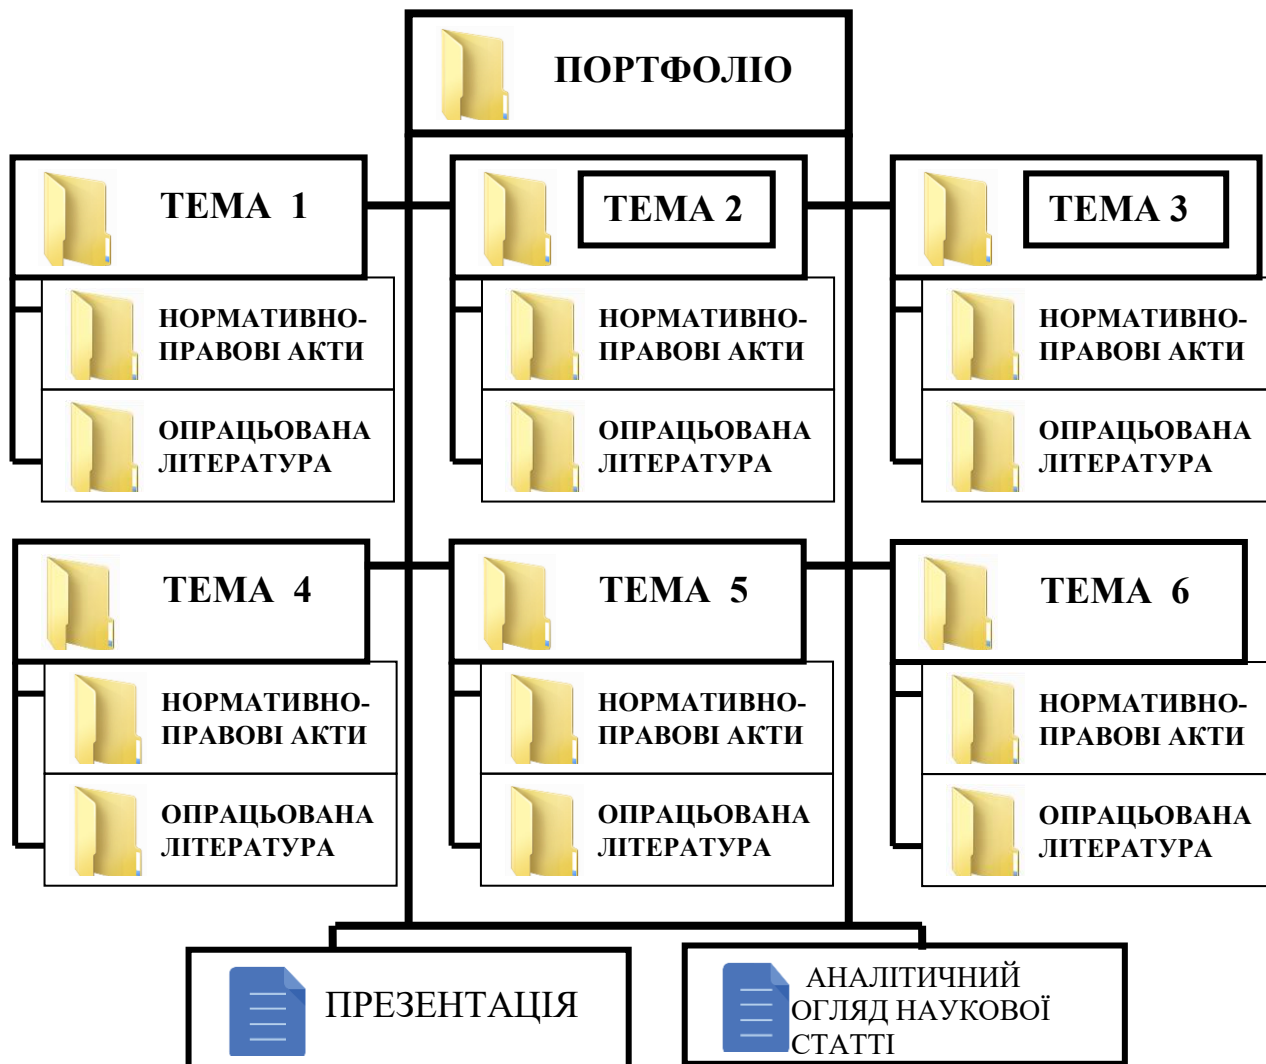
ПОРТФОЛІО

ТЕМА 1

НОРМАТИВНО-ПРАВОВІ АКТИ

ОПРАЦЬОВАНА ЛІТЕРАТУРА

ТЕМА 2

НОРМАТИВНО-ПРАВОВІ АКТИ

ОПРАЦЬОВАНА ЛІТЕРАТУРА

ТЕМА 3

НОРМАТИВНО-ПРАВОВІ АКТИ

ОПРАЦЬОВАНА ЛІТЕРАТУРА

ТЕМА 4

НОРМАТИВНО-ПРАВОВІ АКТИ

ОПРАЦЬОВАНА ЛІТЕРАТУРА

ТЕМА 5

НОРМАТИВНО-ПРАВОВІ АКТИ

ОПРАЦЬОВАНА ЛІТЕРАТУРА

ТЕМА 6

НОРМАТИВНО-ПРАВОВІ АКТИ

ОПРАЦЬОВАНА ЛІТЕРАТУРА

ПРЕЗЕНТАЦІЯ

АНАЛІТИЧНИЙ ОГЛЯД НАУКОВОЇ СТАТТІ